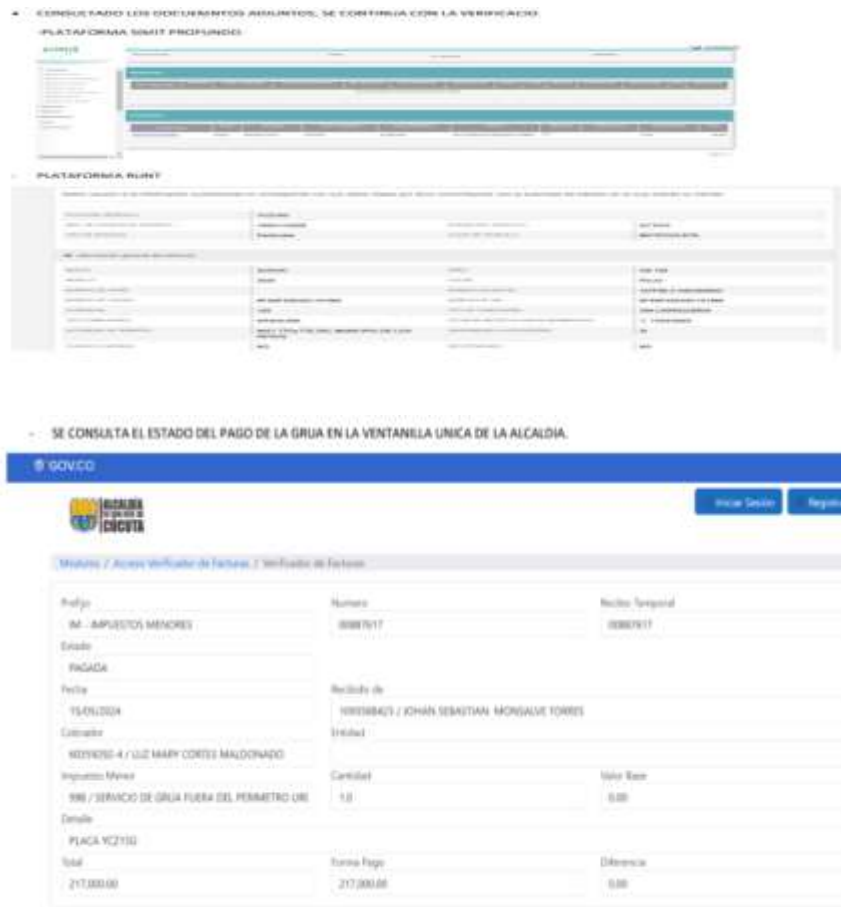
CONSULTADO LOS DOCUMENTOS ADJUNTOS, SE CONTINUA CON LA VERIFICACION

-PLATAFORMA SIMIT PROFUNDO

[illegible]

PLATAFORMA RUNT

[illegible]

SE CONSULTA EL ESTADO DEL PAGO DE LA GRUA EN LA VENTANILLA UNICA DE LA ALCALDIA.

GOV.CO

ALCALDÍA DE SAN JOSÉ DE CÚCUTA

Iniciar Sesión

Registr

Modulos / Acceso Verificador de Facturas / Verificador de Facturas

Prefijo
IM - IMPUESTOS MENORES

Numero
00887617

Recibo Temporal
00887617

Estado
PAGADA

Fecha
15/05/2024

Recibido de
1093588425 / JOHAN SEBASTIAN MONSALVE TORRES

Cobrador
60359292-4 / LUZ MARY CORTES MALDONADO

Entidad

Impuestos Menor
998 / SERVICIO DE GRUA FUERA DEL PERIMETRO URI

Cantidad
1.0

Valor Base
0.00

Detalle
PLACA YCZ15G

Total
217,000.00

Forma Pago
217,000.00

Diferencia
0.00